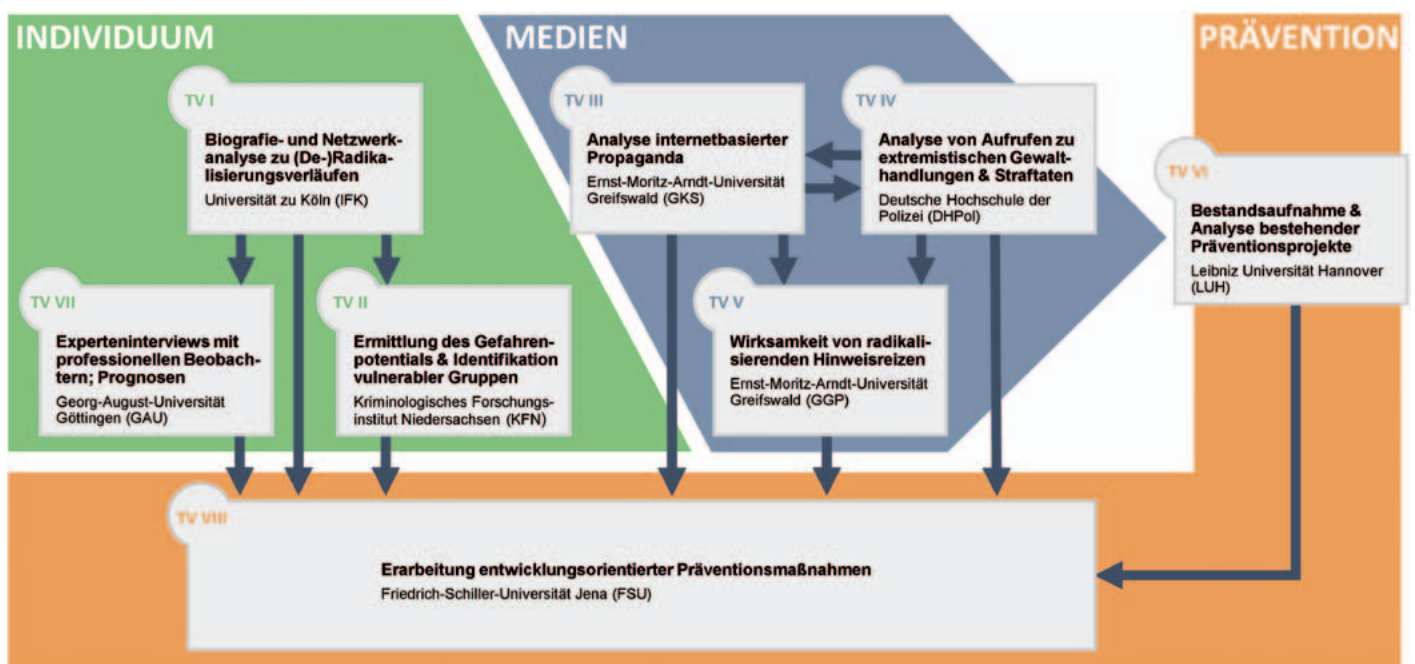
INDIVIDUUM

MEDIEN

PRÄVENTION

TV I
Biografie- und Netzwerkanalyse zu (De-)Radikalisierungsverläufen
Universität zu Köln (IFK)

TV III
Analyse internetbasierter Propaganda
Ernst-Moritz-Arndt-Universität Greifswald (GKS)

TV IV
Analyse von Aufrufen zu extremistischen Gewalthandlungen & Straftaten
Deutsche Hochschule der Polizei (DHPol)

TV VI
Bestandsaufnahme & Analyse bestehender Präventionsprojekte
Leibniz Universität Hannover (LUH)

TV VII
Experteninterviews mit professionellen Beobachtern; Prognosen
Georg-August-Universität Göttingen (GAU)

TV II
Ermittlung des Gefahrenpotentials & Identifikation vulnerabler Gruppen
Kriminologisches Forschungsinstitut Niedersachsen (KFN)

TV V
Wirksamkeit von radikalisierenden Hinweisreizen
Ernst-Moritz-Arndt-Universität Greifswald (GGP)

TV VIII
Erarbeitung entwicklungsorientierter Präventionsmaßnahmen
Friedrich-Schiller-Universität Jena (FSU)